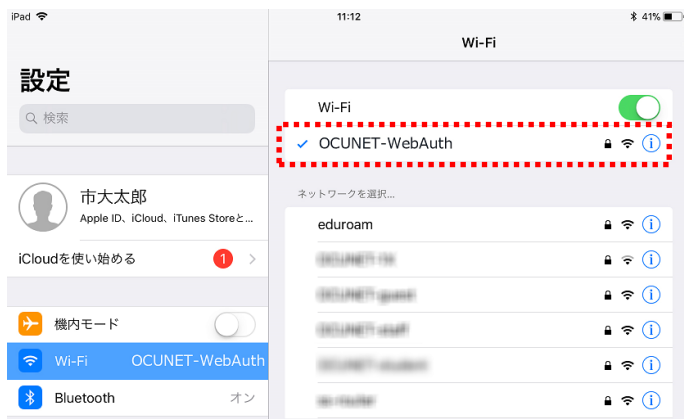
iPad
11:12
41%

設定

検索

市大太郎
Apple ID、iCloud、iTunes Storeと...

iCloudを使い始める 1

機内モード

Wi-Fi OCUNET-WebAuth

Bluetooth オン

Wi-Fi

Wi-Fi

✓ OCUNET-WebAuth

ネットワークを選択...

eduroam
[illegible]
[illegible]
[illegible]
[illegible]
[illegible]